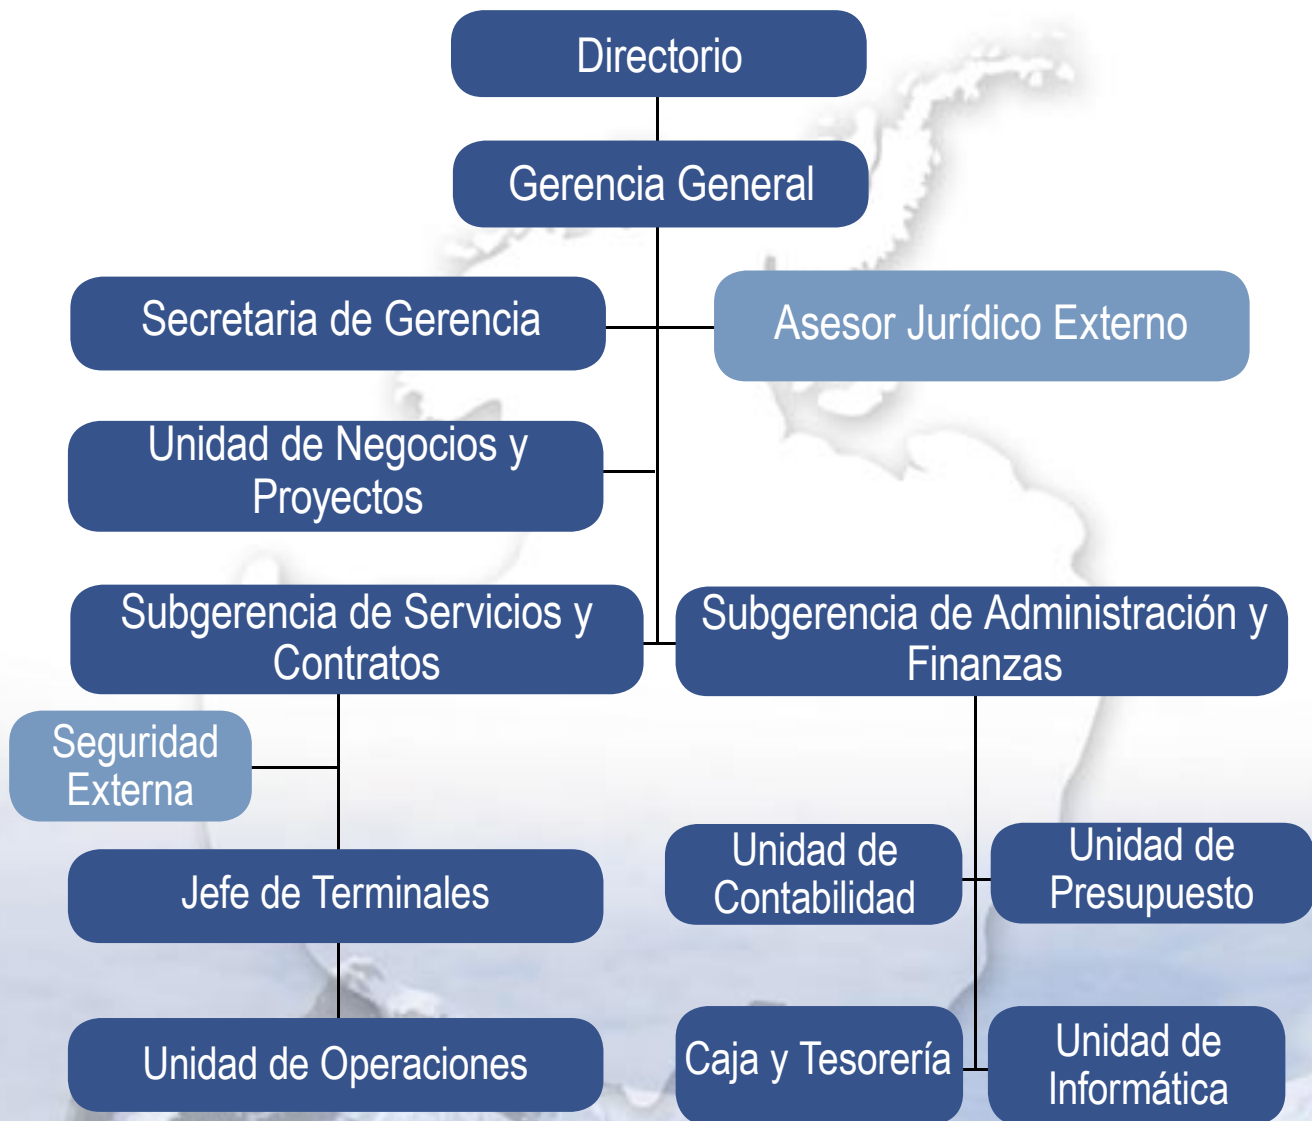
Directorio

Gerencia General

Secretaria de Gerencia

Asesor Jurídico Externo

Unidad de Negocios y Proyectos

Subgerencia de Servicios y Contratos

Subgerencia de Administración y Finanzas

Seguridad Externa

Jefe de Terminales

Unidad de Operaciones

Unidad de Contabilidad

Unidad de Presupuesto

Caja y Tesorería

Unidad de Informática